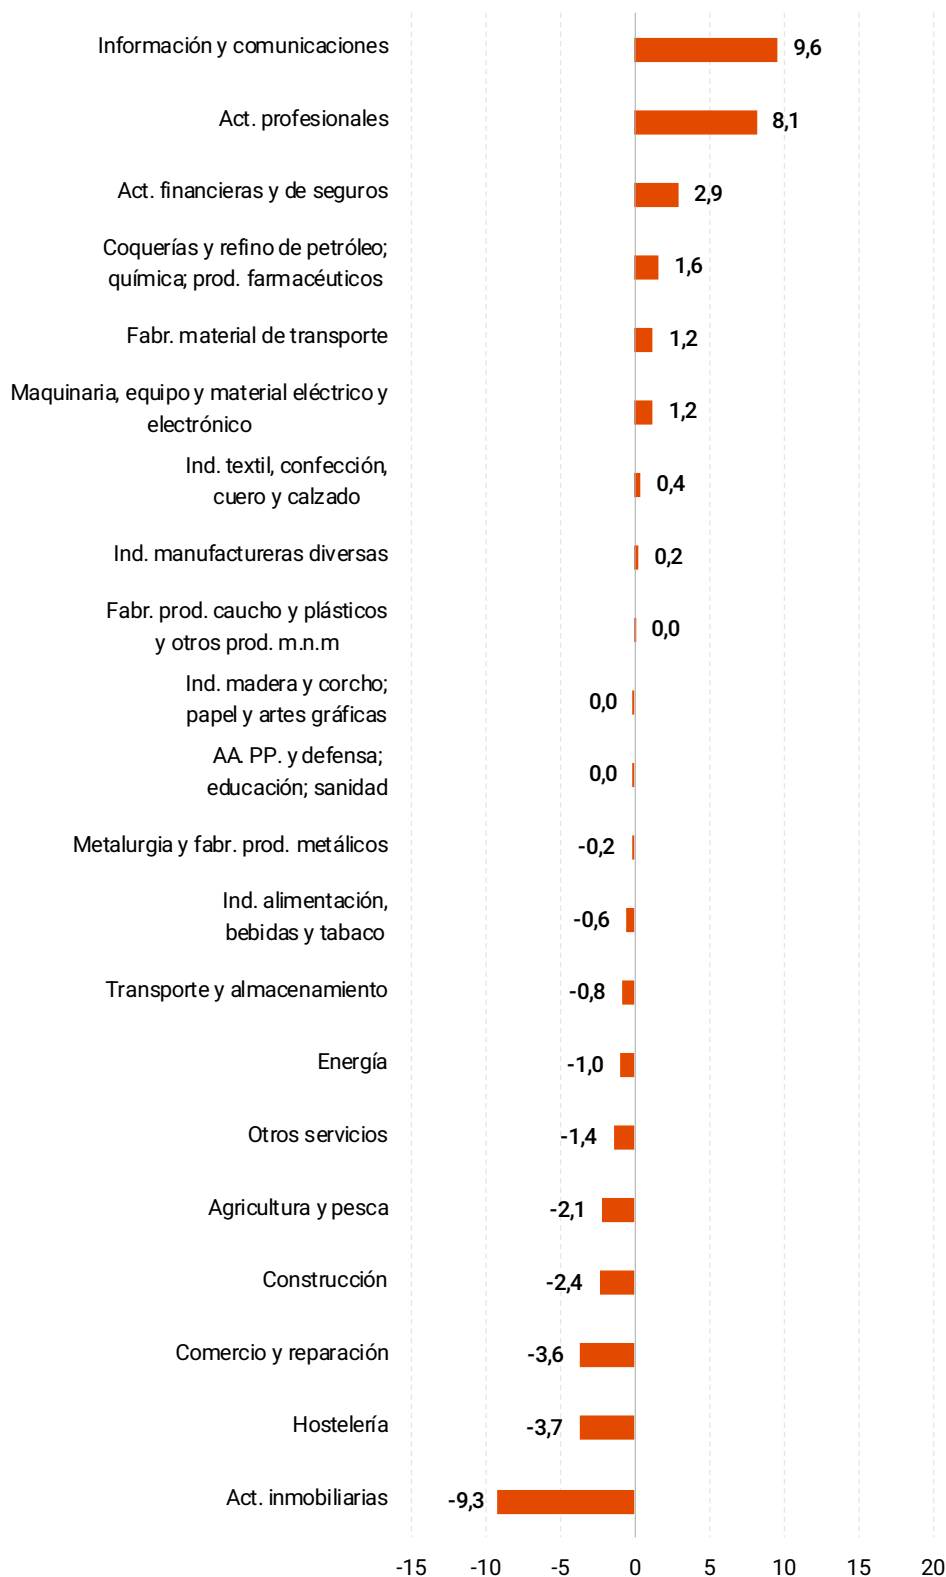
Información y comunicaciones 9,6
Act. profesionales 8,1
Act. financieras y de seguros 2,9
Coquerías y refino de petróleo; química; prod. farmacéuticos 1,6
Fabr. material de transporte 1,2
Maquinaria, equipo y material eléctrico y electrónico 1,2
Ind. textil, confección, cuero y calzado 0,4
Ind. manufactureras diversas 0,2
Fabr. prod. caucho y plásticos y otros prod. m.n.m 0,0
Ind. madera y corcho; papel y artes gráficas 0,0
AA. PP. y defensa; educación; sanidad 0,0
Metalurgia y fabr. prod. metálicos -0,2
Ind. alimentación, bebidas y tabaco -0,6
Transporte y almacenamiento -0,8
Energía -1,0
Otros servicios -1,4
Agricultura y pesca -2,1
Construcción -2,4
Comercio y reparación -3,6
Hostelería -3,7
Act. inmobiliarias -9,3

-15 -10 -5 0 5 10 15 20